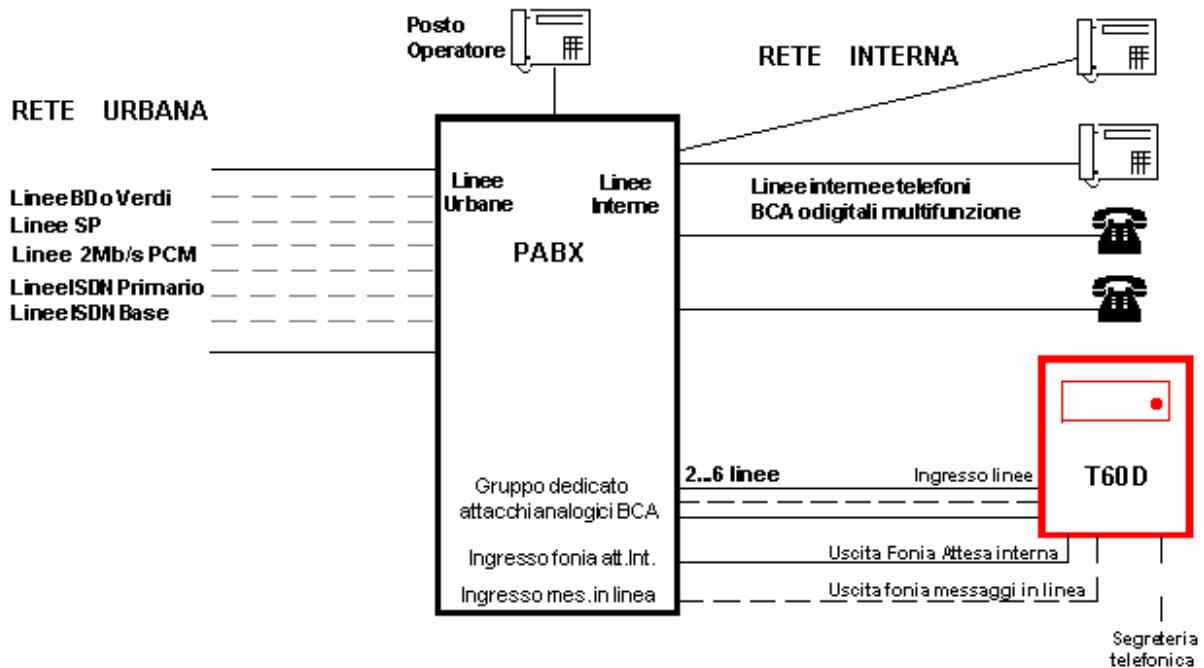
Posto Operatore

RETE INTERNA

RETE URBANA

Linee BD o Verdi
Linee SP
Linee 2Mb/s PCM
Linee ISDN Primario
Linee ISDN Base

Linee Urbane

Linee Interne

PABX

Linee interne e telefoni BCA o digitali multifunzione

2...6 linee

Ingresso linee

T60 D

Gruppo dedicato attacchi analogici BCA

Ingresso fonia att.Int.

Uscita Fonia Attesa interna

Ingresso mes. in linea

Uscita fonia messaggi in linea

Segreteria telefonica